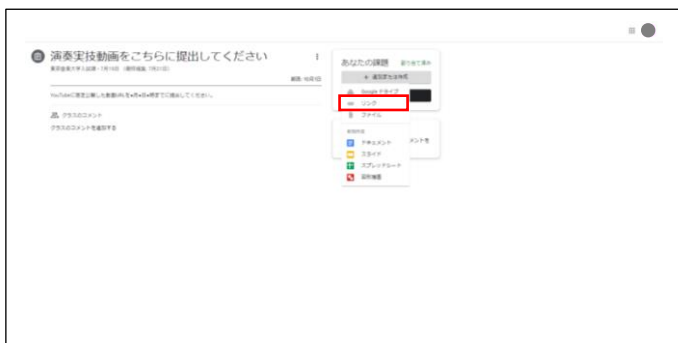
演奏実技動画をこちらに提出してください

東京音楽大学入試課・7月16日（最終更新: 7月21日）

期限: 10月1日

YouTubeに限定公開した動画URLを●月●日●時までに提出してください。

クラスのコメント

クラスのコメントを追加する

あなたの課題

割り当て済み

＋ 追加または作成

Google ドライブ

リンク

ファイル

新規作成

ドキュメント

スライド

スプレッドシート

図形描画

メントを